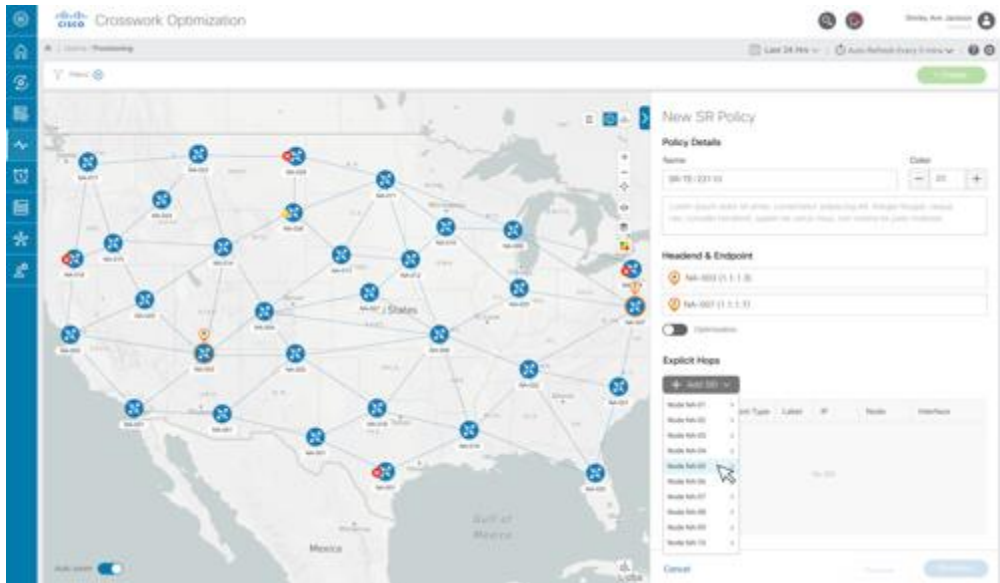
cisco Crosswork Optimization

New SR Policy

Policy Details

Name

Color

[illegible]

Headend & Endpoint

NA-003 (1.1.1.3)

NA-007 (1.1.1.7)

Optimization

Explicit Hops

+ Add SID

Node NA-01
Node NA-02
Node NA-03
Node NA-04
Node NA-05
Node NA-06
Node NA-07
Node NA-08
Node NA-09
Node NA-10

SID Type
Label
IP
Node
Interface

States

Mexico

Gulf of Mexico

Cancel